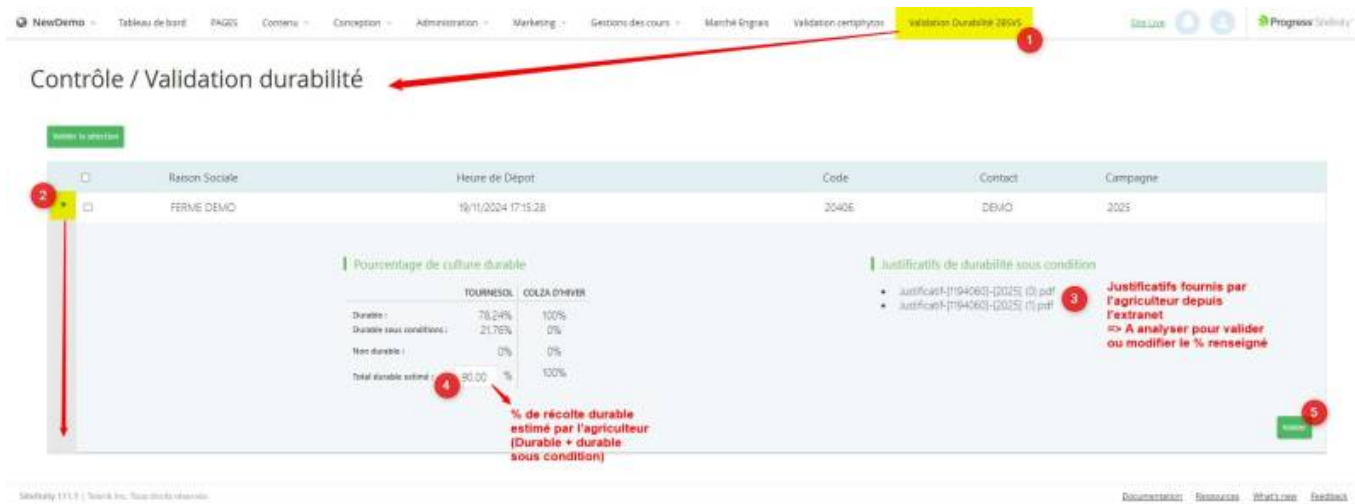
NewDemo Tableau de bord PAGES Contenu Conception Administration Marketing Gestions des cours Marché Engrais Validation certiphytos Validation Durabilité 2BSVS

1

Site Live

Progress Sitefinity

Contrôle / Validation durabilité

Valider la sélection

| | Raison Sociale | Heure de Dépot | Code | Contact | Campagne |
|---|---|---|---|---|---|
| 2 | FERME DEMO | 19/11/2024 17:15:28 | 20406 | DEMO | 2025 |

Pourcentage de culture durable

| | TOURNESOL | COLZA D'HIVER |
|---|---|---|
| Durable : | 78.24% | 100% |
| Durable sous conditions : | 21.76% | 0% |
| Non durable : | 0% | 0% |
| Total durable estimé : | 90.00 % | 100% |

4

% de récolte durable estimé par l'agriculteur (Durable + durable sous condition)

Justificatifs de durabilité sous condition

• Justificatif-[1194060]-[2025] (0).pdf
• Justificatif-[1194060]-[2025] (1).pdf

3

Justificatifs fournis par l'agriculteur depuis l'extranet
=> A analyser pour valider ou modifier le % renseigné

5

Valider

Sitefinity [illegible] | Telerik Inc. Tous droits réservés

Documentation Resources What's new Feedback